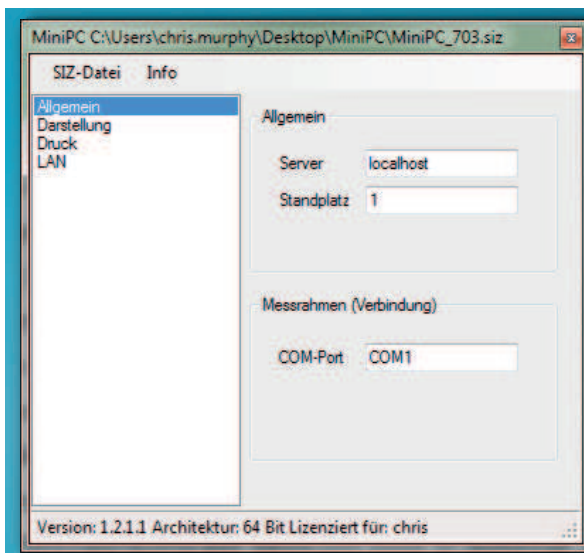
MiniPC C:\Users\chris.murphy\Desktop\MiniPC\MiniPC_703.siz

SIZ-Datei Info

Allgemein
Darstellung
Druck
LAN

Allgemein

Server localhost

Standplatz 1

Messrahmen (Verbindung)

COM-Port COM1

Version: 1.2.1.1 Architektur: 64 Bit Lizenziert für: chris